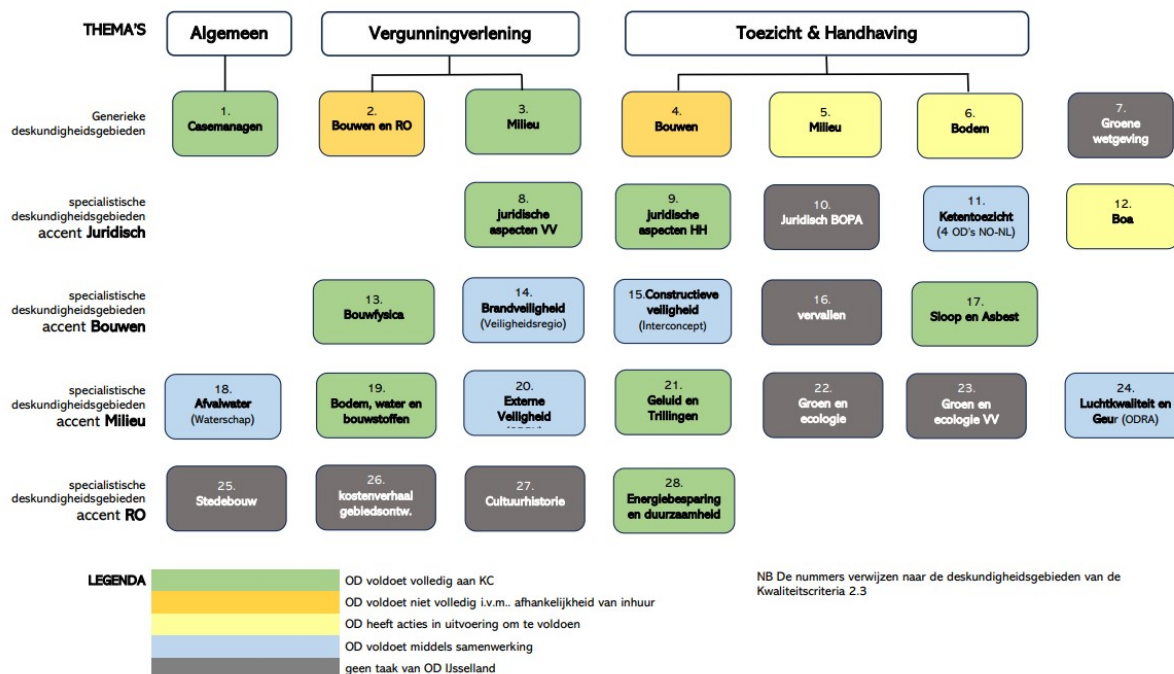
THEMA'S

Algemeen

Vergunningverlening

Toezicht & Handhaving

Generieke deskundigheidsgebieden

1. Casemanagen

2. Bouwen en RO

3. Milieu

4. Bouwen

5. Milieu

6. Bodem

7. Groene wetgeving

specialistische deskundigheidsgebieden accent Juridisch

8. juridische aspecten VV

9. juridische aspecten HH

10. Juridisch BOPA

11. Ketentoezicht (4 OD's NO-NL)

12. Boa

specialistische deskundigheidsgebieden accent Bouwen

13. Bouwfysica

14. Brandveiligheid (Veiligheidsregio)

15. Constructieve veiligheid (Interconcept)

16. vervallen

17. Sloop en Asbest

specialistische deskundigheidsgebieden accent Milieu

18. Afvalwater (Waterschap)

19. Bodem, water en bouwstoffen

20. Externe Veiligheid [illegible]

21. Geluid en Trillingen

22. Groen en ecologie

23. Groen en ecologie VV

24. Luchtkwaliteit en Geur (ODRA)

specialistische deskundigheidsgebieden accent RO

25. Stedebouw

26. kostenverhaal gebiedsontw.

27. Cultuurhistorie

28. Energiebesparing en duurzaamheid

LEGENDA

OD voldoet volledig aan KC

OD voldoet niet volledig i.v.m.. afhankelijkheid van inhuur

OD heeft acties in uitvoering om te voldoen

OD voldoet middels samenwerking

geen taak van OD IJsselland

NB De nummers verwijzen naar de deskundigheidsgebieden van de Kwaliteitscriteria 2.3